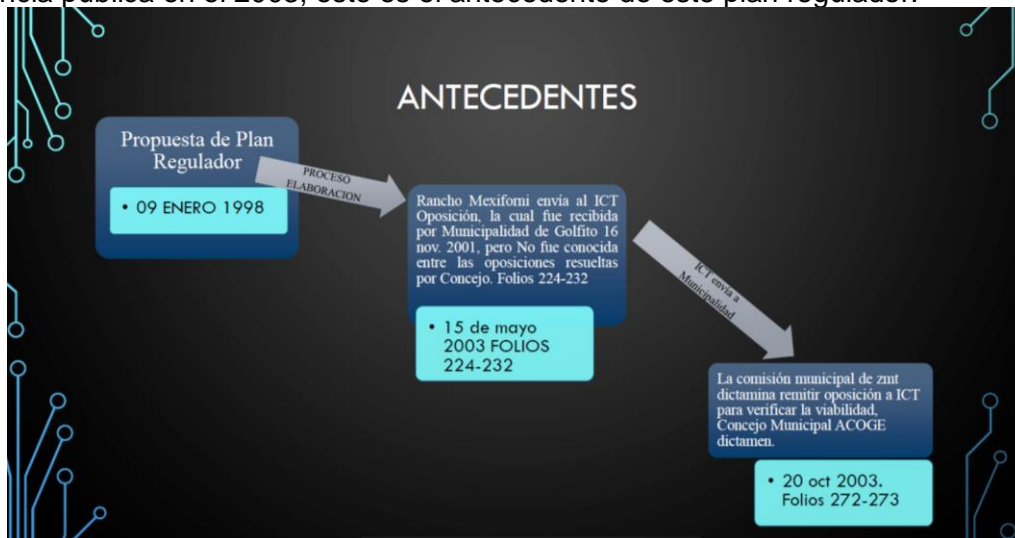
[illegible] pública en el 2003, este es el antecedente de este plan regulador.

ANTECEDENTES

Propuesta de Plan Regulador

• 09 ENERO 1998

PROCESO ELABORACION

Rancho Mexiforni envía al ICT Oposición, la cual fue recibida por Municipalidad de Golfito 16 nov. 2001, pero No fue conocida entre las oposiciones resueltas por Concejo. Folios 224-232

• 15 de mayo 2003 FOLIOS 224-232

ICT envía a Municipalidad

La comisión municipal de zmt dictamina remitir oposición a ICT para verificar la viabilidad, Concejo Municipal ACOGE dictamen.

• 20 oct 2003. Folios 272-273